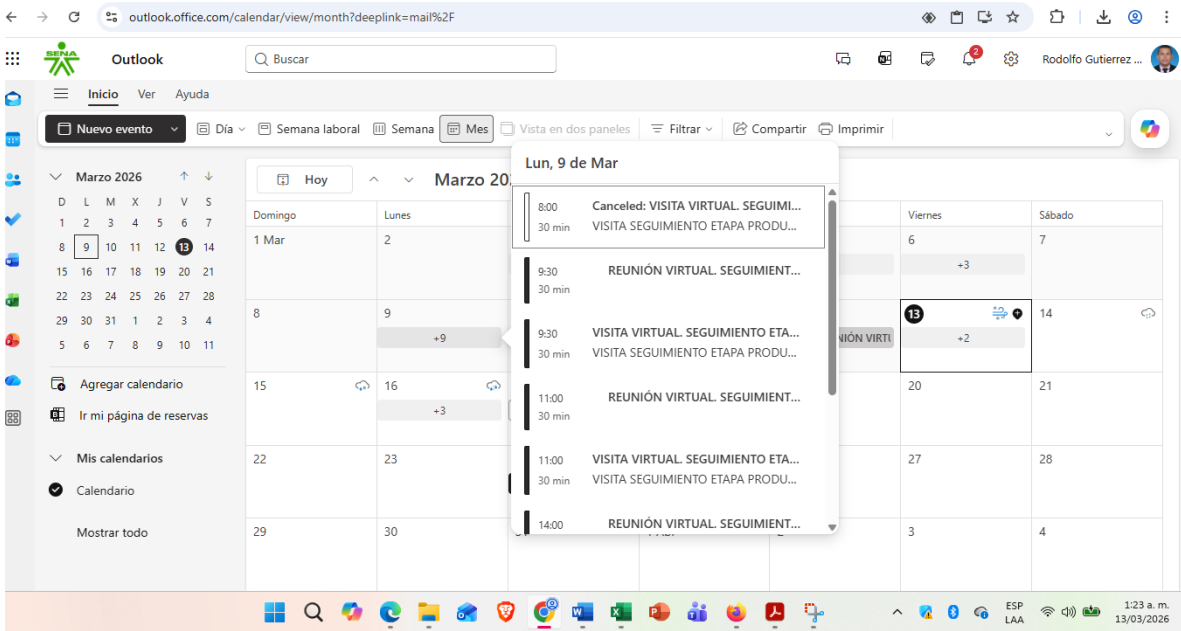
outlook.office.com/calendar/view/month?deeplink=mail%2F

SENA Outlook

Buscar

Rodolfo Gutierrez ...

Inicio Ver Ayuda

Nuevo evento

Día Semana laboral Semana Mes Vista en dos paneles Filtrar Compartir Imprimir

Marzo 2026

| D | L | M | X | J | V | S |
|---|---|---|---|---|---|---|
| 1 | 2 | 3 | 4 | 5 | 6 | 7 |
| 8 | 9 | 10 | 11 | 12 | 13 | 14 |
| 15 | 16 | 17 | 18 | 19 | 20 | 21 |
| 22 | 23 | 24 | 25 | 26 | 27 | 28 |
| 29 | 30 | 31 | 1 | 2 | 3 | 4 |
| 5 | 6 | 7 | 8 | 9 | 10 | 11 |

Agregar calendario

Ir mi página de reservas

Mis calendarios

Calendario

Mostrar todo

Hoy

Marzo 20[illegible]

| Domingo | Lunes | | | | Viernes | Sábado |
|---|---|---|---|---|---|---|
| 1 Mar | 2 | | | | 6 +3 | 7 |
| 8 | 9 +9 | | | NIÓN VIRTU | 13 +2 | 14 |
| 15 | 16 +3 | | | | 20 | 21 |
| 22 | 23 | | | | 27 | 28 |
| 29 | 30 | | | | 3 | 4 |

Lun, 9 de Mar

8:00 30 min Canceled: VISITA VIRTUAL. SEGUIMI... VISITA SEGUIMIENTO ETAPA PRODU...

9:30 30 min REUNIÓN VIRTUAL. SEGUIMIENT...

9:30 30 min VISITA VIRTUAL. SEGUIMIENTO ETA... VISITA SEGUIMIENTO ETAPA PRODU...

11:00 30 min REUNIÓN VIRTUAL. SEGUIMIENT...

11:00 30 min VISITA VIRTUAL. SEGUIMIENTO ETA... VISITA SEGUIMIENTO ETAPA PRODU...

14:00 REUNIÓN VIRTUAL. SEGUIMIENT...

ESP LAA 1:23 a. m. 13/03/2026